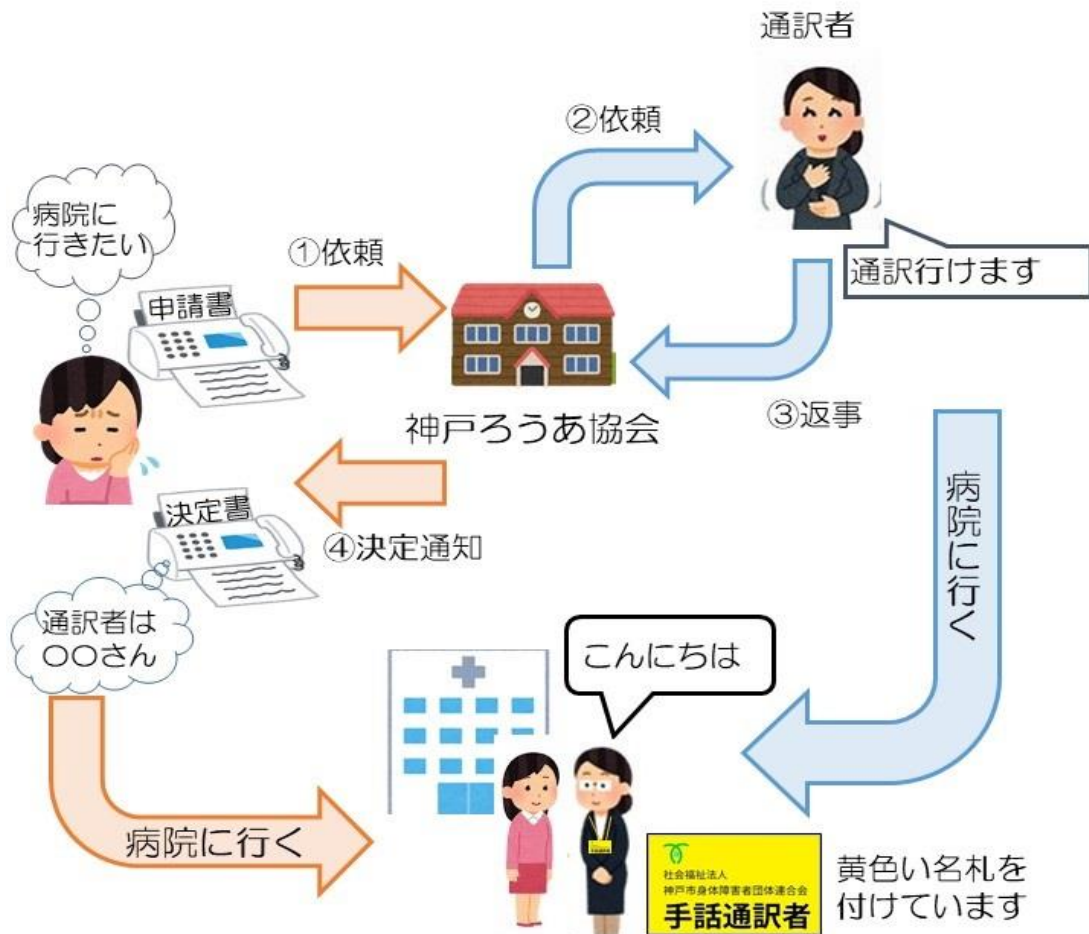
通訳者

②依頼

病院に行きたい

①依頼

申請書

通訳行けます

神戸ろうあ協会

③返事

決定書

④決定通知

病院に行く

通訳者は○○さん

こんにちは

病院に行く

社会福祉法人
神戸市身体障害者団体連合会
手話通訳者

黄色い名札を付けています